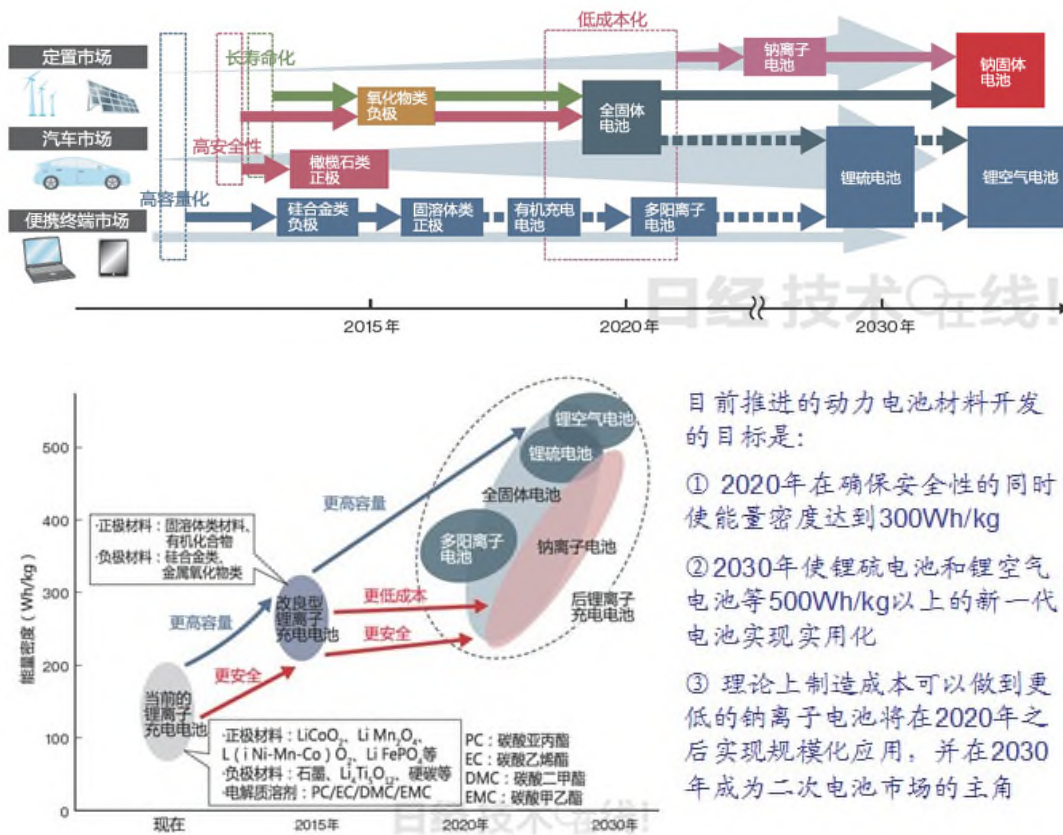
低成本化

定置市场

长寿命化

钠离子电池

钠固体电池

氧化物类负极

全固体电池

汽车市场

高安全性

橄榄石类正极

锂硫电池

锂空气电池

高容量化

便携终端市场

硅合金类负极

固溶体类正极

有机充电电池

多阳离子电池

2015年

2020年

2030年

日经技术在线!

500

400

300

200

100

0

能量密度（Wh/kg）

锂空气电池

锂硫电池

全固体电池

更高容量

多阳离子电池

钠离子电池

·正极材料：固溶体类材料、有机化合物
·负极材料：硅合金类、金属氧化物类

改良型锂离子充电电池

更低成本

后锂离子充电电池

更高容量

更安全

更安全

当前的锂离子充电电池

·正极材料：$LiCoO_2$、$Li\ Mn_2O_4$、$L(iNi\text{-}Mn\text{-}Co)O_2$、$Li\ FePO_4$等
·负极材料：石墨、$Li_4Ti_5O_{12}$、硬碳等
·电解质溶剂：PC/EC/DMC/EMC

PC：碳酸亚丙酯
EC：碳酸乙烯酯
DMC：碳酸二甲酯
EMC：碳酸甲乙酯

现在

2015年

2020年

2030年

目前推进的动力电池材料开发的目标是：

① 2020年在确保安全性的同时使能量密度达到300Wh/kg

②2030年使锂硫电池和锂空气电池等500Wh/kg以上的新一代电池实现实用化

③ 理论上制造成本可以做到更低的钠离子电池将在2020年之后实现规模化应用，并在2030年成为二次电池市场的主角